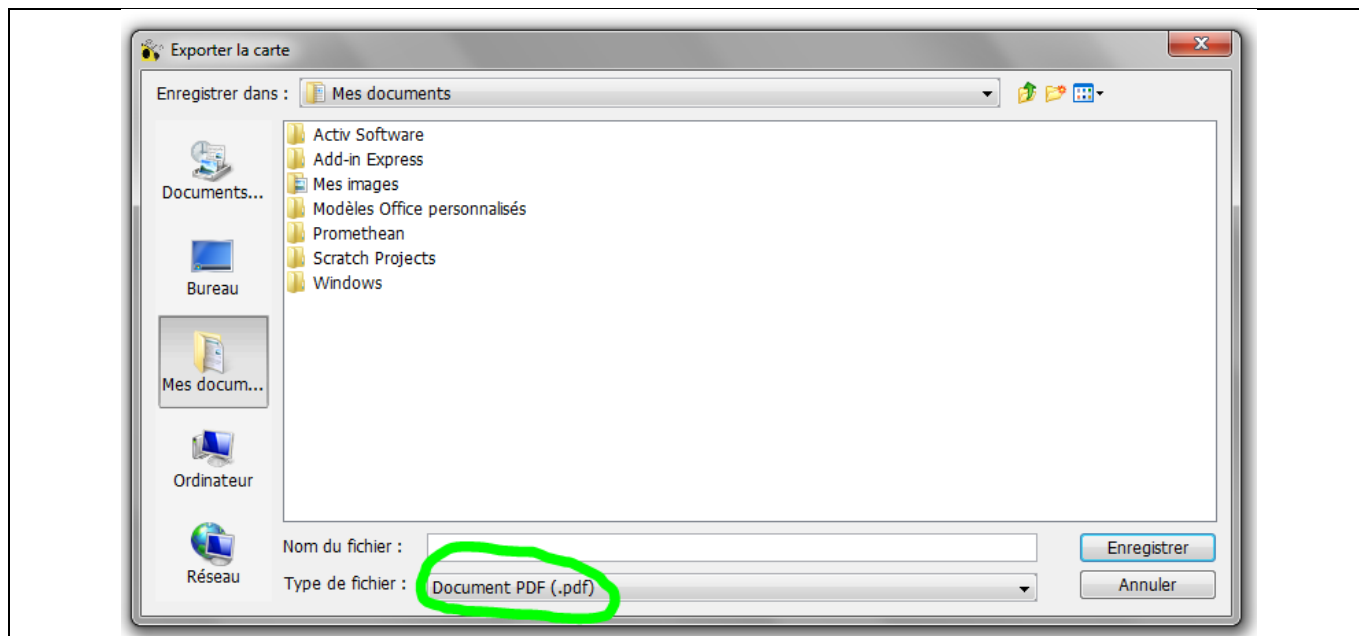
Exporter la carte

Enregistrer dans : Mes documents

Documents...
Bureau
Mes docum...
Ordinateur
Réseau

Activ Software
Add-in Express
Mes images
Modèles Office personnalisés
Promethean
Scratch Projects
Windows

Nom du fichier :
Type de fichier : Document PDF (.pdf)

Enregistrer
Annuler